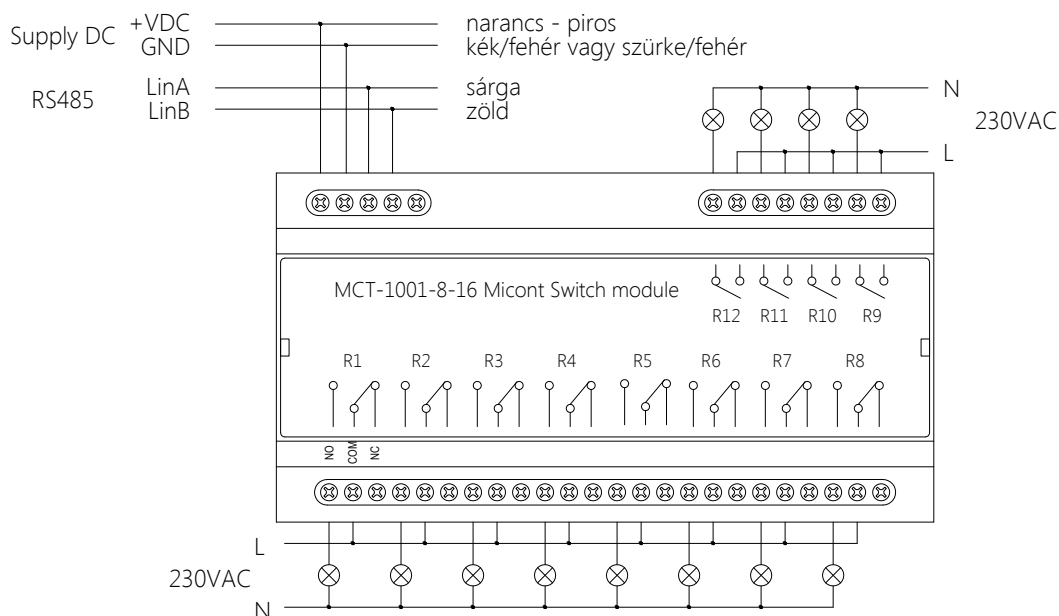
Supply DC +VDC
GND

narancs - piros
kék/fehér vagy szürke/fehér

RS485 LinA
LinB

sárga
zöld

N
230VAC
L

MCT-1001-8-16 Micont Switch module

R12 R11 R10 R9

R1 R2 R3 R4 R5 R6 R7 R8

NO COM NC

L
230VAC
N